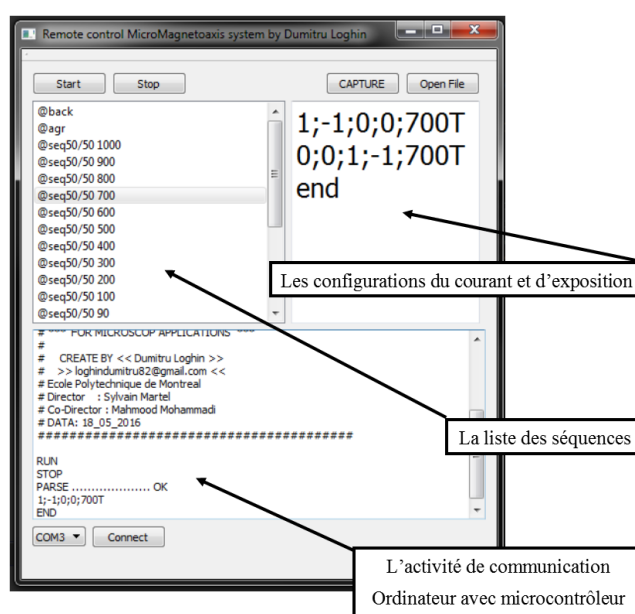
Remote control MicroMagnetoaxis system by Dumitru Loghin

Start Stop CAPTURE Open File

@back
@agr
@seq50/50 1000
@seq50/50 900
@seq50/50 800
@seq50/50 700
@seq50/50 600
@seq50/50 500
@seq50/50 400
@seq50/50 300
@seq50/50 200
@seq50/50 100
@seq50/50 90

1;-1;0;0;700T
0;0;1;-1;700T
end

Les configurations du courant et d'exposition

# *** FOR MICROSCOP APPLICATIONS ***
#
# CREATE BY << Dumitru Loghin >>
# >> loghindumitru82@gmail.com <<
# Ecole Polytechnique de Montreal
# Director : Sylvain Martel
# Co-Director : Mahmood Mohammadi
# DATA: 18_05_2016
##########################################

RUN
STOP
PARSE .................. OK
1;-1;0;0;700T
END

La liste des séquences

COM3 Connect

L'activité de communication Ordinateur avec microcontrôleur